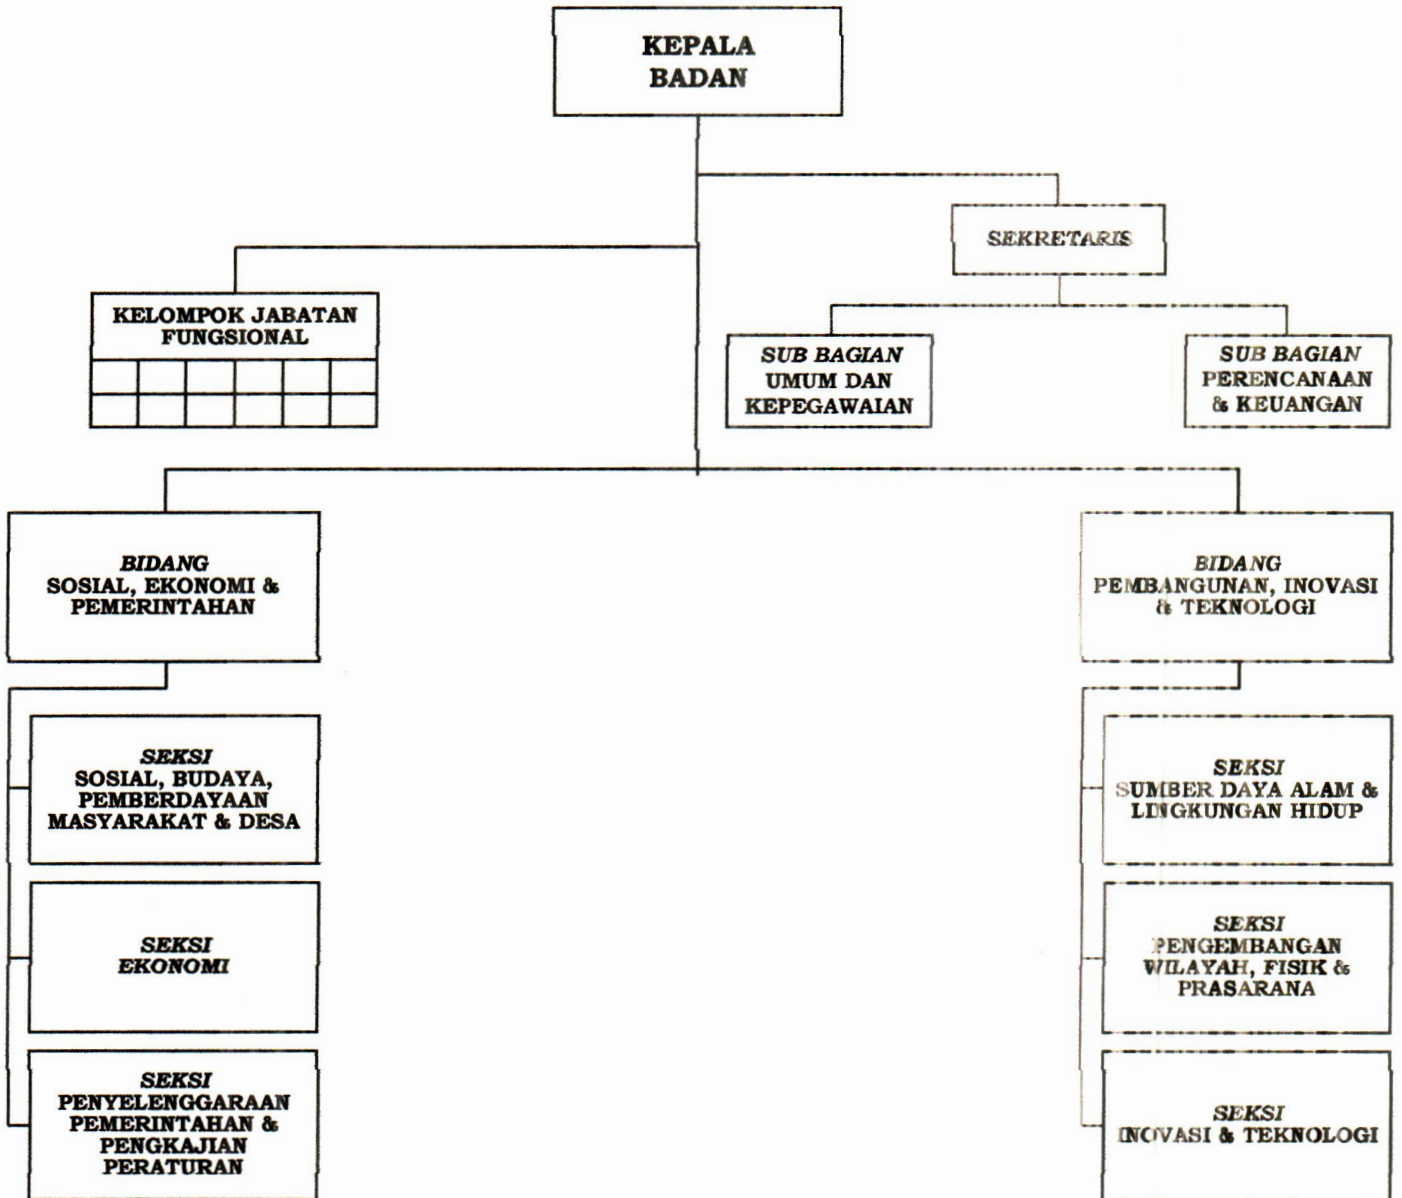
KEPALA BADAN

SEKRETARIS

KELOMPOK JABATAN FUNGSIONAL

SUB BAGIAN UMUM DAN KEPEGAWAIAN

SUB BAGIAN PERENCANAAN & KEUANGAN

BIDANG SOSIAL, EKONOMI & PEMERINTAHAN

BIDANG PEMBANGUNAN, INOVASI & TEKNOLOGI

SEKSI SOSIAL, BUDAYA, PEMBERDAYAAN MASYARAKAT & DESA

SEKSI EKONOMI

SEKSI PENYELENGGARAAN PEMERINTAHAN & PENGKAJIAN PERATURAN

SEKSI SUMBER DAYA ALAM & LINGKUNGAN HIDUP

SEKSI PENGEMBANGAN WILAYAH, FISIK & PRASARANA

SEKSI INOVASI & TEKNOLOGI